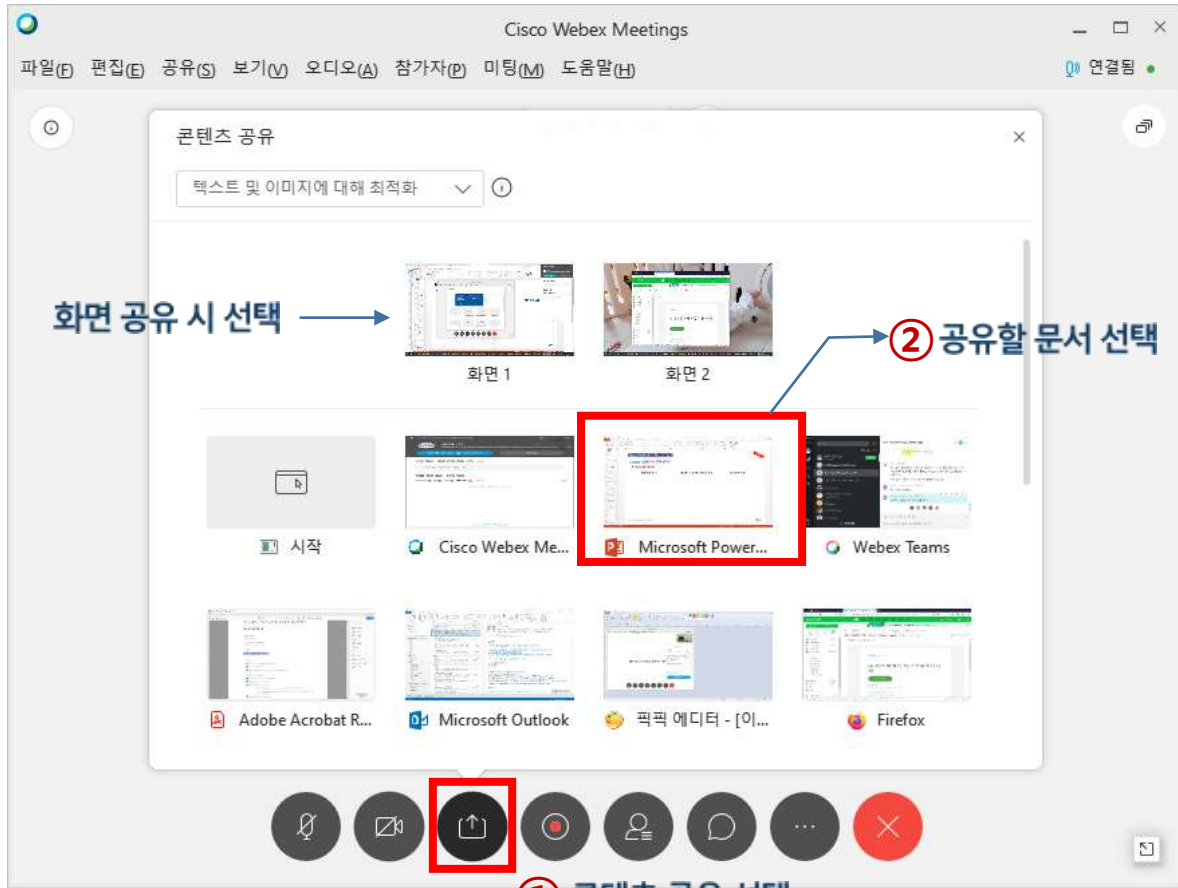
Cisco Webex Meetings

파일(F) 편집(E) 공유(S) 보기(V) 오디오(A) 참가자(P) 미팅(M) 도움말(H)

연결됨

콘텐츠 공유

텍스트 및 이미지에 대해 최적화

화면 공유 시 선택

화면 1

화면 2

② 공유할 문서 선택

시작

Cisco Webex Me...

Microsoft Power...

Webex Teams

Adobe Acrobat R...

Microsoft Outlook

픽픽 에디터 - [이...

Firefox

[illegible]